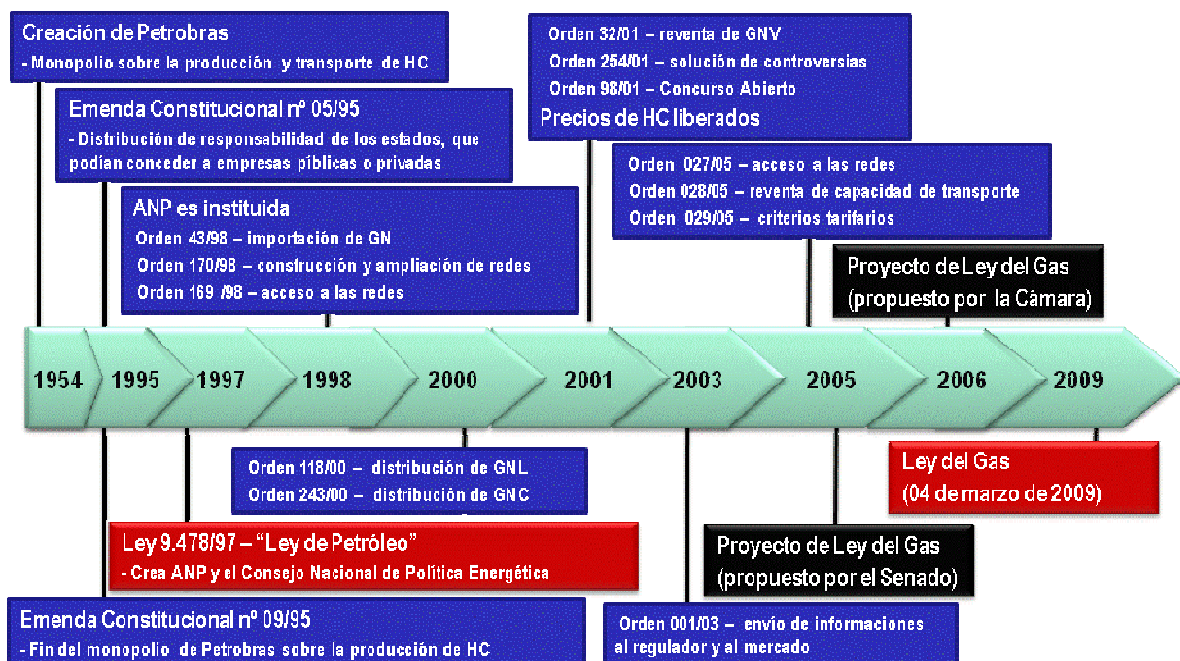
Creación de Petrobras
- Monopolio sobre la producción y transporte de HC

Emenda Constitucional nº 05/95
- Distribución de responsabilidad de los estados, que podian conceder a empresas píblicas o privadas

ANP es instituida
Orden 43/98 – importación de GN
Orden 170/98 – construcción y ampliación de redes
Orden 169 /98 – acceso a las redes

Orden 32/01 – reventa de GNV
Orden 254/01 – solución de controversias
Orden 98/01 – Concurso Abierto
Precios de HC liberados

Orden 027/05 – acceso a las redes
Orden 028/05 – reventa de capacidad de transporte
Orden 029/05 – criterios tarifarios

Proyecto de Ley del Gas
(propuesto por la Cámara)

1954 1995 1997 1998 2000 2001 2003 2005 2006 2009

Orden 118/00 – distribución de GNL
Orden 243/00 – distribución de GNC

Ley del Gas
(04 de marzo de 2009)

Ley 9.478/97 – “Ley de Petróleo”
- Crea ANP y el Consejo Nacional de Política Energética

Proyecto de Ley del Gas
(propuesto por el Senado)

Emenda Constitucional nº 09/95
- Fin del monopolio de Petrobras sobre la producción de HC

Orden 001/03 – envío de informaciones al regulador y al mercado